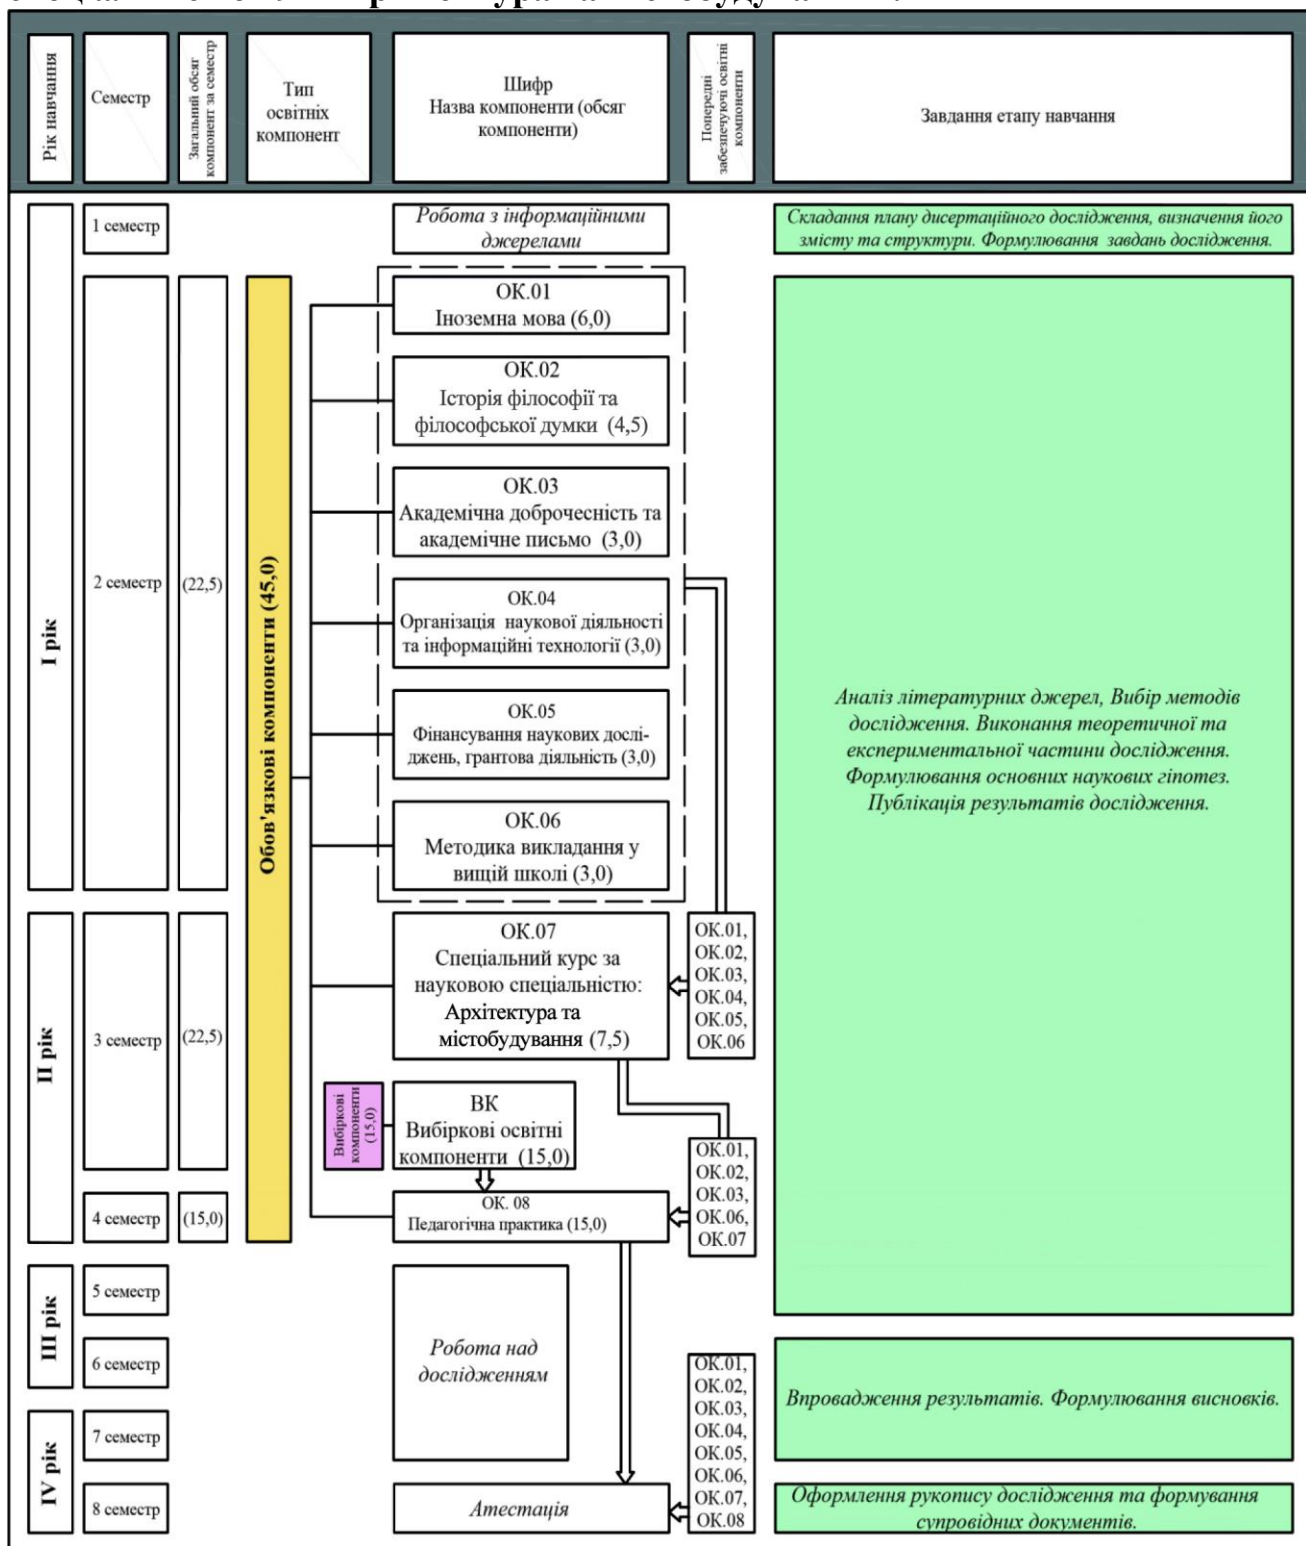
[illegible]

Рік навчання

Семестр

Загальний обсяг компонент за семестр

Тип освітніх компонент

Шифр
Назва компоненти (обсяг компоненти)

Попередні забезпечуючі освітні компоненти

Завдання етапу навчання

I рік

1 семестр

Робота з інформаційними джерелами

Складання плану дисертаційного дослідження, визначення його змісту та структури. Формулювання завдань дослідження.

2 семестр

(22,5)

Обов'язкові компоненти (45,0)

ОК.01
Іноземна мова (6,0)

ОК.02
Історія філософії та філософської думки (4,5)

ОК.03
Академічна доброчесність та академічне письмо (3,0)

ОК.04
Організація наукової діяльності та інформаційні технології (3,0)

ОК.05
Фінансування наукових досліджень, грантова діяльність (3,0)

ОК.06
Методика викладання у вищій школі (3,0)

Аналіз літературних джерел, Вибір методів дослідження. Виконання теоретичної та експериментальної частини дослідження. Формулювання основних наукових гіпотез. Публікація результатів дослідження.

II рік

3 семестр

(22,5)

ОК.07
Спеціальний курс за науковою спеціальністю: Архітектура та містобудування (7,5)

ОК.01, ОК.02, ОК.03, ОК.04, ОК.05, ОК.06

Вибіркові компоненти (15,0)

ВК
Вибіркові освітні компоненти (15,0)

4 семестр

(15,0)

ОК. 08
Педагогічна практика (15,0)

ОК.01, ОК.02, ОК.03, ОК.06, ОК.07

III рік

5 семестр

6 семестр

Робота над дослідженням

Впровадження результатів. Формулювання висновків.

IV рік

7 семестр

8 семестр

Атестація

ОК.01, ОК.02, ОК.03, ОК.04, ОК.05, ОК.06, ОК.07, ОК.08

Оформлення рукопису дослідження та формування супровідних документів.